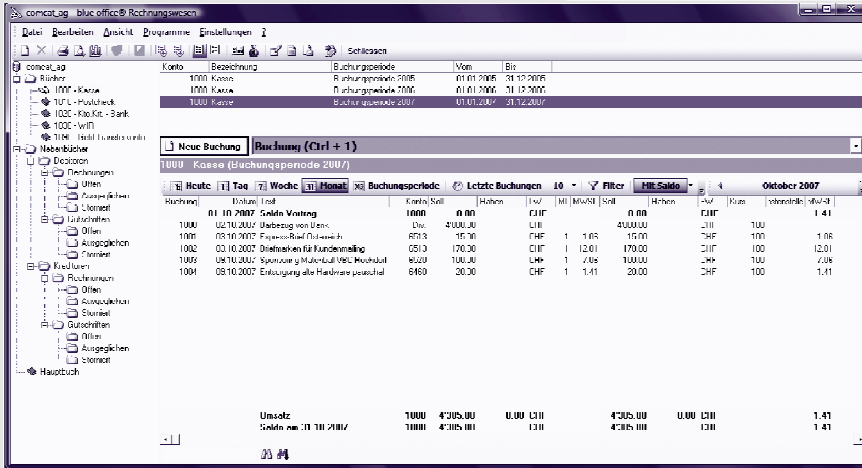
comcat_ag blue office® Rechnungswesen

Datei Bearbeiten Ansicht Programme Einstellungen ?

Schliessen

comcat_ag
Bücher
1000 - Kasse
1010 - Postcheck
1030 - Kto.Krt. - Bank
1035 - WIR
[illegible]
Nebenbücher
Debitoren
Rechnungen
Offen
Ausgeglichen
Storniert
Gutschriften
Offen
Ausgeglichen
Storniert
Kreditoren
Rechnungen
Offen
Ausgeglichen
Storniert
Gutschriften
Offen
Ausgeglichen
Storniert
Hauptbuch

| Konto | Bezeichnung | Buchungsperiode | Von | Bis |
|---|---|---|---|---|
| 1000 | Kasse | Buchungsperiode 2005 | 01.01.2005 | 31.12.2005 |
| 1000 | Kasse | Buchungsperiode 2006 | 01.01.2006 | 31.12.2006 |
| 1000 | Kasse | Buchungsperiode 2007 | 01.01.2007 | 31.12.2007 |

Neue Buchung | Buchung (Ctrl + 1)

1000 Kasse (Buchungsperiode 2007)

Heute | Tag | Woche | Monat | Buchungsperiode | Letzte Buchungen 10 | Filter | Mit Saldo | Oktober 2007

| Buchung | Datum | Text | Konto | Soll | Haben | LW | M | MWST | Soll | Haben | FW | Kurs | Totalsaldo | MWST |
|---|---|---|---|---|---|---|---|---|---|---|---|---|---|---|
| | 01.10.2007 | Saldo Vortrag | 1000 | 0.00 | | CHF | | | 0.00 | | CHF | | | 1.41 |
| 1000 | 02.10.2007 | Barbezug von Bank | Div. | 4000.00 | | CHF | | | 4000.00 | | CHF | 100 | | |
| 1001 | 03.10.2007 | Express-Brief Österreich | 6513 | 15.00 | | CHF | 1 | 1.06 | 15.00 | | CHF | 100 | | 1.06 |
| 1002 | 03.10.2007 | Briefmarken für Kundenmailing | 6510 | 170.00 | | CHF | 1 | 12.01 | 170.00 | | CHF | 100 | | 12.01 |
| 1003 | 09.10.2007 | Sponsoring Matchball VBC Hochdorf | 6620 | 100.00 | | CHF | 1 | 7.06 | 100.00 | | CHF | 100 | | 7.06 |
| 1004 | 09.10.2007 | Entsorgung alte Hardware pauschal | 6460 | 20.00 | | CHF | 1 | 1.41 | 20.00 | | CHF | 100 | | 1.41 |

| | | Umsatz | 1000 | 4'305.00 | 0.00 | CHF | | | 4305.00 | 0.00 | CHF | | | 1.41 |
|---|---|---|---|---|---|---|---|---|---|---|---|---|---|---|
| | | Saldo am 31.10.2007 | 1000 | 4'305.00 | | CHF | | | 4305.00 | | CHF | | | 1.41 |